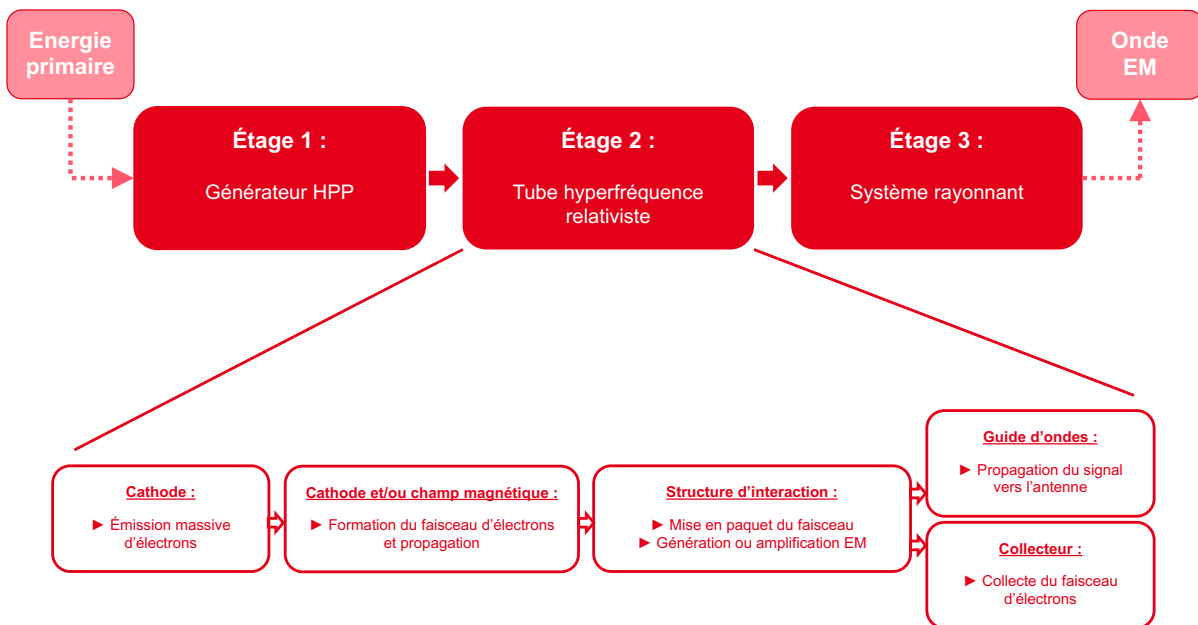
Energie primaire

Onde EM

Étage 1 :

Générateur HPP

Étage 2 :

Tube hyperfréquence relativiste

Étage 3 :

Système rayonnant

Cathode :

► Émission massive d'électrons

Cathode et/ou champ magnétique :

► Formation du faisceau d'électrons et propagation

Structure d'interaction :

► Mise en paquet du faisceau
► Génération ou amplification EM

Guide d'ondes :

► Propagation du signal vers l'antenne

Collecteur :

► Collecte du faisceau d'électrons